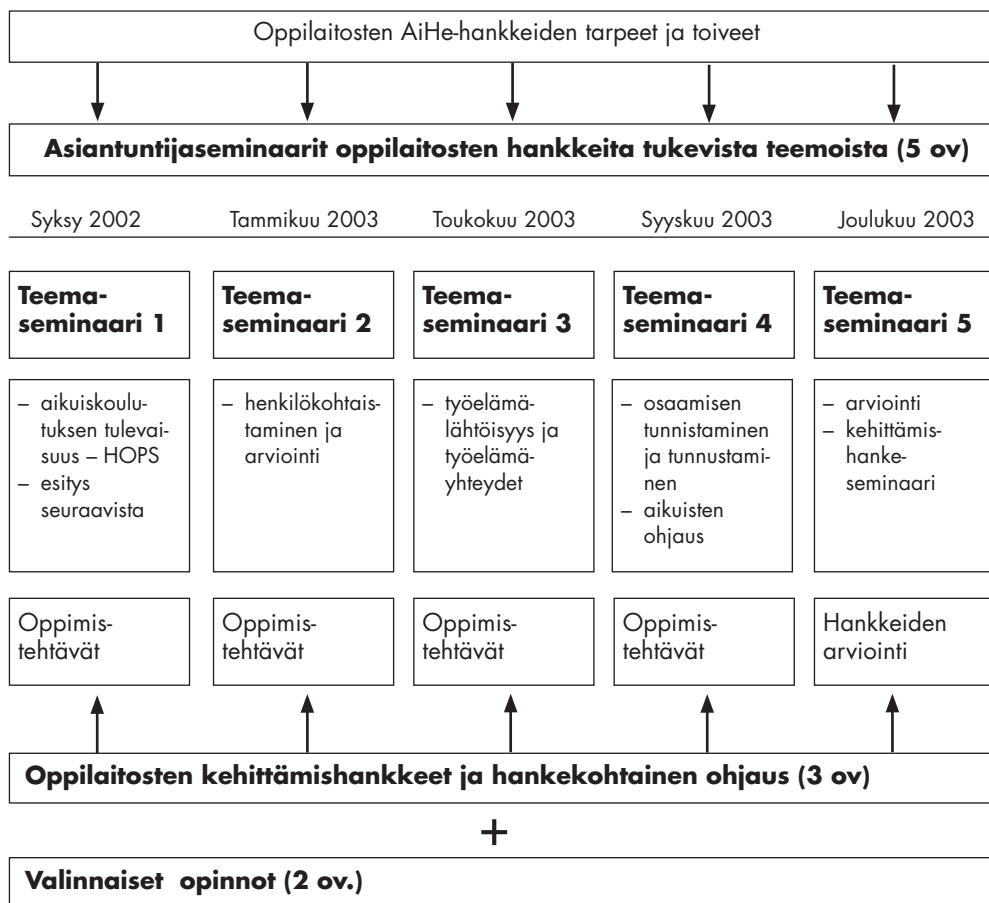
Oppilaitosten AiHe-hankkeiden tarpeet ja toiveet

**Asiantuntijaseminaarit oppilaitosten hankkeita tukevista teemoista (5 ov)**

Syksy 2002

**Teemaseminaari 1**

– aikuiskoulutuksen tulevaisuus – HOPS
– esitys seuraavista

Oppimistehtävät

Tammikuu 2003

**Teemaseminaari 2**

– henkilökohtaistaminen ja arviointi

Oppimistehtävät

Toukokuu 2003

**Teemaseminaari 3**

– työelämälähtöisyys ja työelämäyhteydet

Oppimistehtävät

Syyskuu 2003

**Teemaseminaari 4**

– osaamisen tunnistaminen ja tunnustaminen
– aikuisten ohjaus

Oppimistehtävät

Joulukuu 2003

**Teemaseminaari 5**

– arviointi
– kehittämishankeseminaari

Hankkeiden arviointi

**Oppilaitosten kehittämishankkeet ja hankekohtainen ohjaus (3 ov)**

+

**Valinnaiset opinnot (2 ov.)**